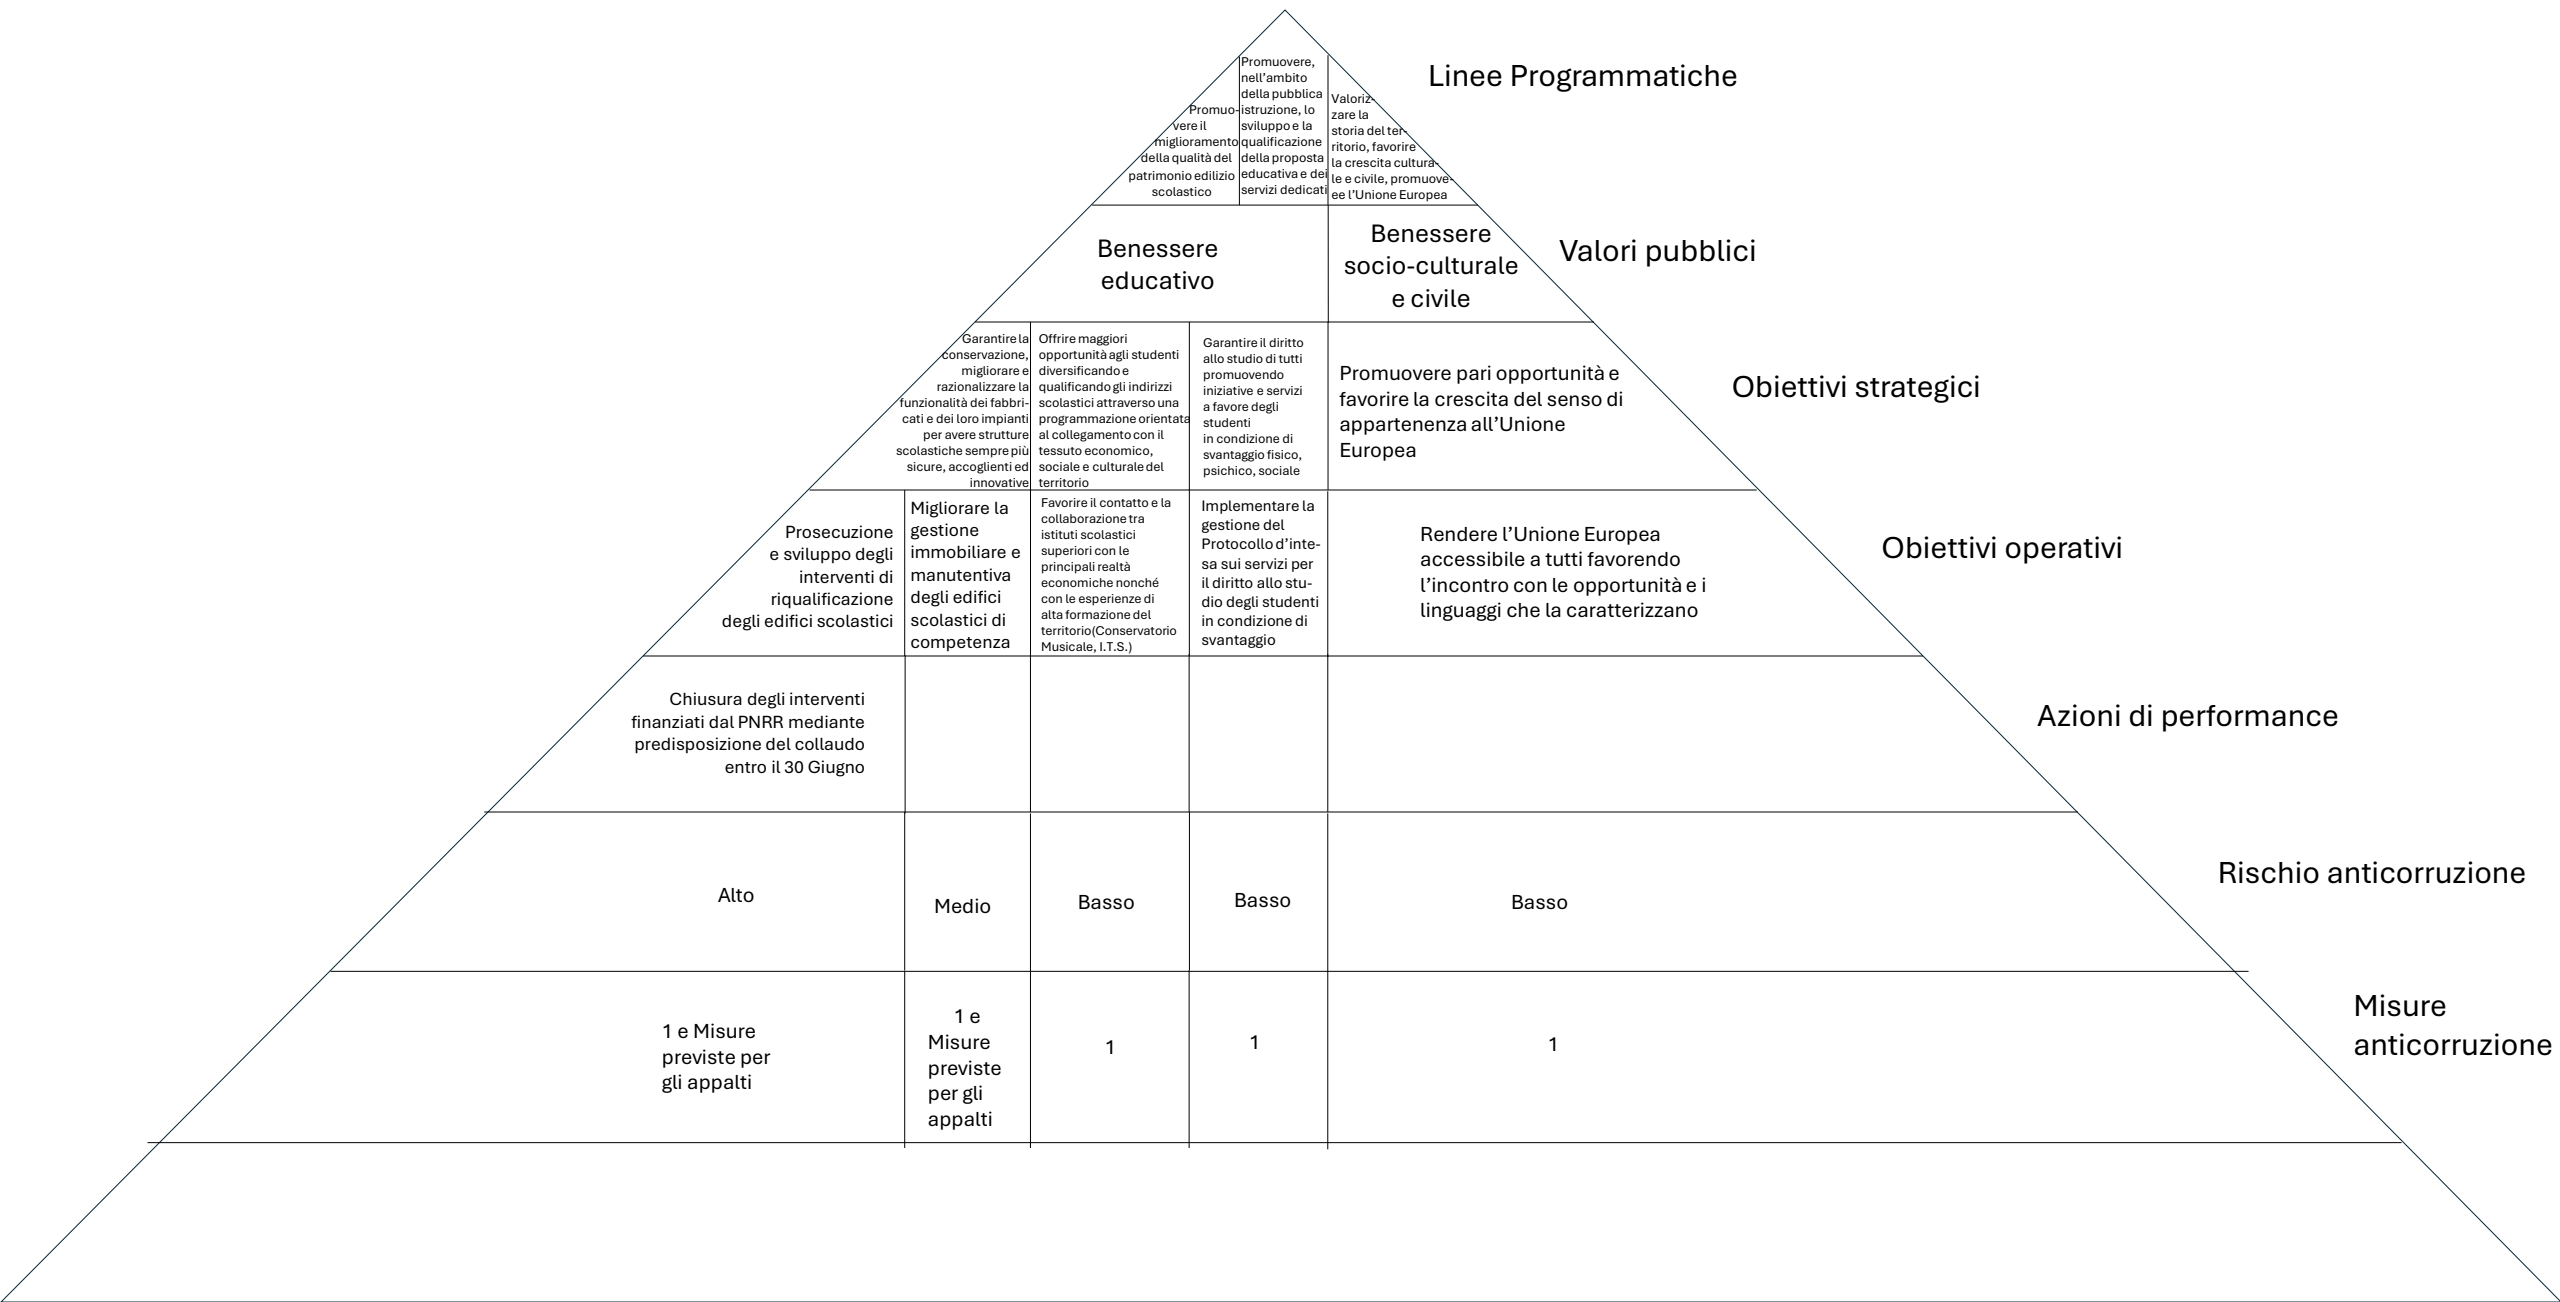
Promuovere il miglioramento della qualità del patrimonio edilizio scolastico

Promuovere, nell'ambito della pubblica istruzione, lo sviluppo e la qualificazione della proposta educativa e dei servizi dedicati

Valorizzare la storia del territorio, favorire la crescita culturale e civile, promuovere l'Unione Europea

Linee Programmatiche

Benessere educativo

Benessere socio-culturale e civile

Valori pubblici

Garantire la conservazione, migliorare e razionalizzare la funzionalità dei fabbricati e dei loro impianti per avere strutture scolastiche sempre più sicure, accoglienti ed innovative

Offrire maggiori opportunità agli studenti diversificando e qualificando gli indirizzi scolastici attraverso una programmazione orientata al collegamento con il tessuto economico, sociale e culturale del territorio

Garantire il diritto allo studio di tutti promuovendo iniziative e servizi a favore degli studenti in condizione di svantaggio fisico, psichico, sociale

Promuovere pari opportunità e favorire la crescita del senso di appartenenza all'Unione Europea

Obiettivi strategici

Prosecuzione e sviluppo degli interventi di riqualificazione degli edifici scolastici

Migliorare la gestione immobiliare e manutentiva degli edifici scolastici di competenza

Favorire il contatto e la collaborazione tra istituti scolastici superiori con le principali realtà economiche nonché con le esperienze di alta formazione del territorio(Conservatorio Musicale, I.T.S.)

Implementare la gestione del Protocollo d'intesa sui servizi per il diritto allo studio degli studenti in condizione di svantaggio

Rendere l'Unione Europea accessibile a tutti favorendo l'incontro con le opportunità e i linguaggi che la caratterizzano

Obiettivi operativi

Chiusura degli interventi finanziati dal PNRR mediante predisposizione del collaudo entro il 30 Giugno

Azioni di performance

Alto

Medio

Basso

Basso

Basso

Rischio anticorruzione

1 e Misure previste per gli appalti

1 e Misure previste per gli appalti

1

1

1

Misure anticorruzione